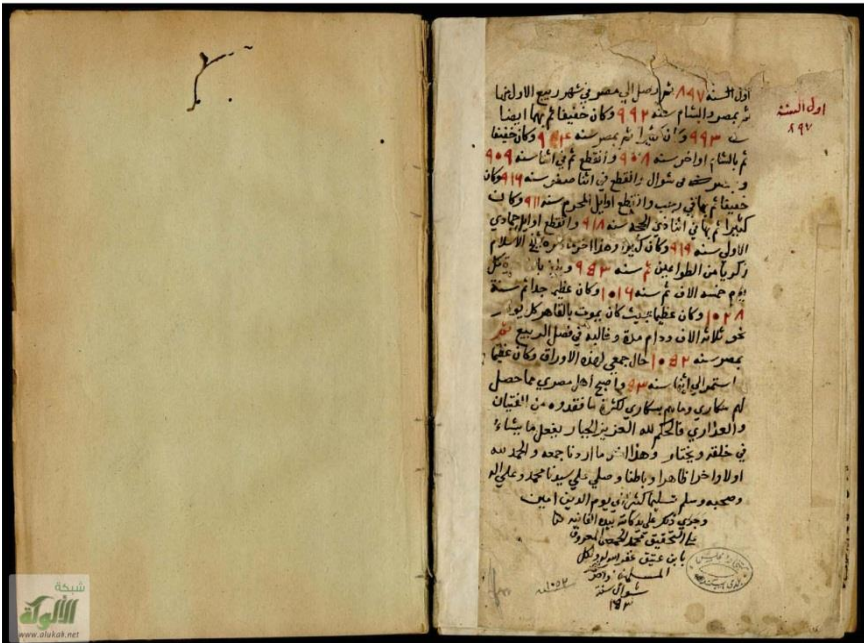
أول السنة ٨٩٧

اول السنة ٨٩٧ ثم وصل الي مصر في شهر ربيع الاول ثم انتهي ثم بمصر والشام سنة ٩٠٢ وكان خفيفا ثم بهما ايضا سنة ٩٠٣ وكان كثيرا ثم بمصر سنة ٩٠٤ وكان خفيفا ثم بالشام اواخر سنة ٩٠٨ وانقطع ثم في اثناء سنة ٩٠٩ و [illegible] في شوال وانقطع في اثناء صفر سنة ٩١٠ وكان خفيفا ثم جاء في رجب وانقطع اوائل المحرم سنة ٩١١ وكان كثيرا ثم جاء في اثناء ذي الحجة سنة ٩١٨ وانقطع اوائل جمادي الاول سنة ٩١٩ وكان كثيرا وهذا اخر ما ذكره في الاسلام ذكر يا من الطواعين ثم سنة ٩٥٣ و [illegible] يموت كل يوم خمسة الاف ثم سنة ١٠١٦ وكان عظيما جدا ثم سنة ١٠٢٨ وكان عظيما حيث كان يموت بالقاهرة كل يوم نحو ثلاثة الاف ودام مدة وغالبه في فصل الربيع ثم بمصر سنة ١٠٥٢ حال جمعي لهذه الاوراق وكان عظيما استمر الي انتهي سنة ٥٣ وما بقي اهل مصر ما حصل لهم بسكاري كثيرة ما فقدوه من الفتيان والعذاري فالحكم لله العزيز الجبار يفعل ما يشاء في خلقه ويختار وهذا اخر ما اردنا جمعه والحمد لله اولا واخرا ظاهرا وباطنا وصلي الله علي سيدنا محمد وعلي اله وصحبه وسلم تسليما كثيرا الي يوم الدين امين

وجري ذكر علي يد كاتبه جامع الفانية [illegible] المحقق محمد الحجازي المعروف بابن عتيق غفر له ولوالديه ولكل المسلمين واخر شوال سنة ٥٣

١٠٥٢

شبكة الألوكة
www.alukah.net